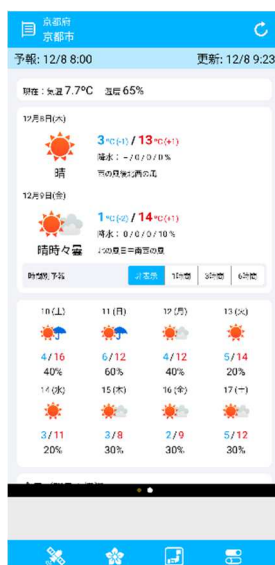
京都府
京都市

予報: 12/8 8:00

更新: 12/8 9:23

現在：気温 7.7°C　湿度 65%

12月8日(木)

3°C(-1) / 13°C(+1)

降水：-/0/0/0%

西の風後北西の風

晴

12月9日(金)

1°C(-2) / 14°C(+1)

降水：0/0/0/10%

北の風日中南西の風

晴時々曇

時間別予報　1時間　1時間　3時間　6時間

| 10 (土) | 11 (日) | 12 (月) | 13 (火) |
|---|---|---|---|
| 4 / 16 | 6 / 12 | 4 / 12 | 5 / 14 |
| 40% | 60% | 40% | 20% |

| 14 (水) | 15 (木) | 16 (金) | 17 (土) |
|---|---|---|---|
| 3 / 11 | 3 / 8 | 2 / 9 | 5 / 12 |
| 20% | 30% | 30% | 30% |

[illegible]